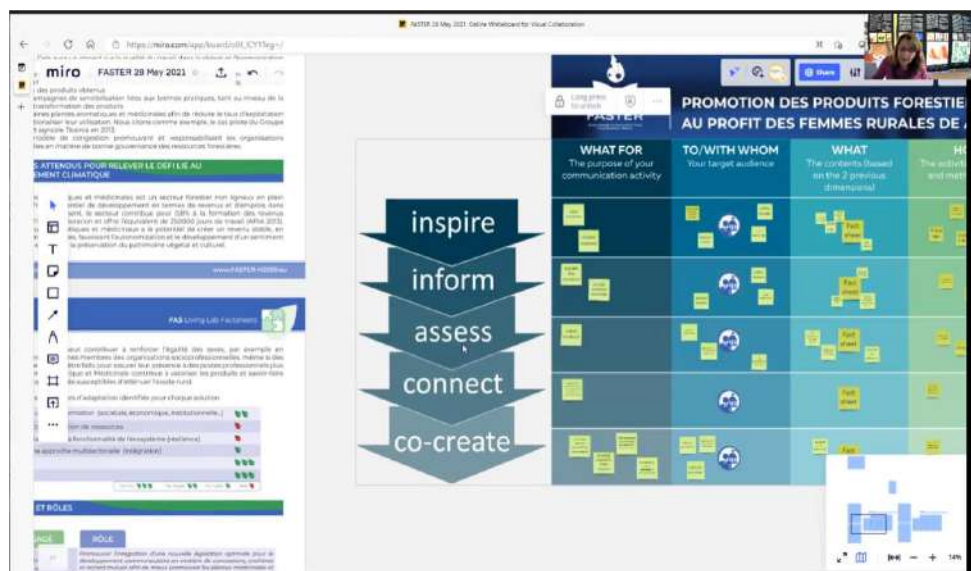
FASTER 28 May 2021 Online Whiteboard for Visual Collaboration

https://miro.com/app/board/o9J_lCYY9eg=/

miro FASTER 28 May 2021

des produits obtenus

S ATTENDUS POUR RELEVER LE DÉFI LIÉ AU EMENT CLIMATIQUE

www.FASTER-H2020.eu

FAS Living Lab Factsheets

ET RÔLES

RÔLE

Share

PROMOTION DES PRODUITS FORESTIE AU PROFIT DES FEMMES RURALES DE

FASTER

| WHAT FOR The purpose of your communication activity | TO/WITH WHOM Your target audience | WHAT The contents (based on the 2 previous dimensions) | H The activi and meth |
|---|---|---|---|
| inspire | | Fact sheet | |
| inform | | Fact sheet | |
| assess | | Fact sheet | |
| connect | | | |
| co-create | | Fact | |

inspire
inform
assess
connect
co-create

Fact sheet

14%